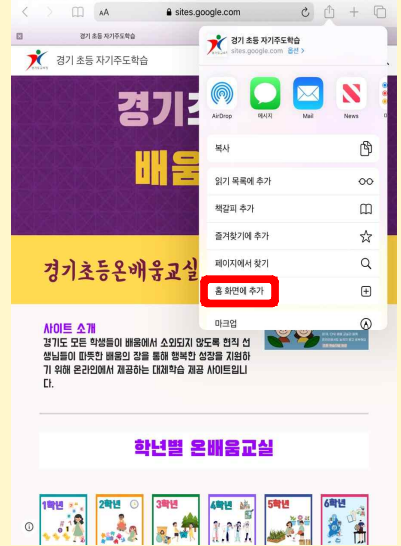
AA sites.google.com

경기 초등 자기주도학습

경기 초등 자기주도학습
sites.google.com 옵션

AirDrop
메시지
Mail
News

경기조
배움

복사
읽기 목록에 추가
책갈피 추가
즐겨찾기에 추가
페이지에서 찾기
홈 화면에 추가
마크업

경기초등온배움교실

사이트 소개
경기도 모든 학생들이 배움에서 소외되지 않도록 현직 선생님들이 따뜻한 배움의 장을 통해 행복한 성장을 지원하기 위해 온라인에서 제공하는 대체학습 제공 사이트입니다.

학년별 온배움교실

1학년
2학년
3학년
4학년
5학년
6학년